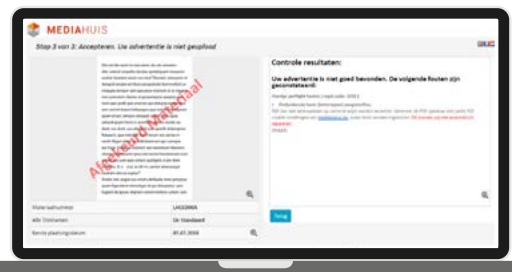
MEDIAHUIS

Stap 3 van 3: Accepteren. Uw advertentie is niet geupload

Afgekeurd materiaal

Controle resultaten:

Uw advertentie is niet goed bevonden. De volgende fouten zijn geconstateerd:

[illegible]

Materiaalnummer | LA020866
Alle Titelnamen | De Standaard
Eerste plaatsingsdatum | 01.01.2016

Terug